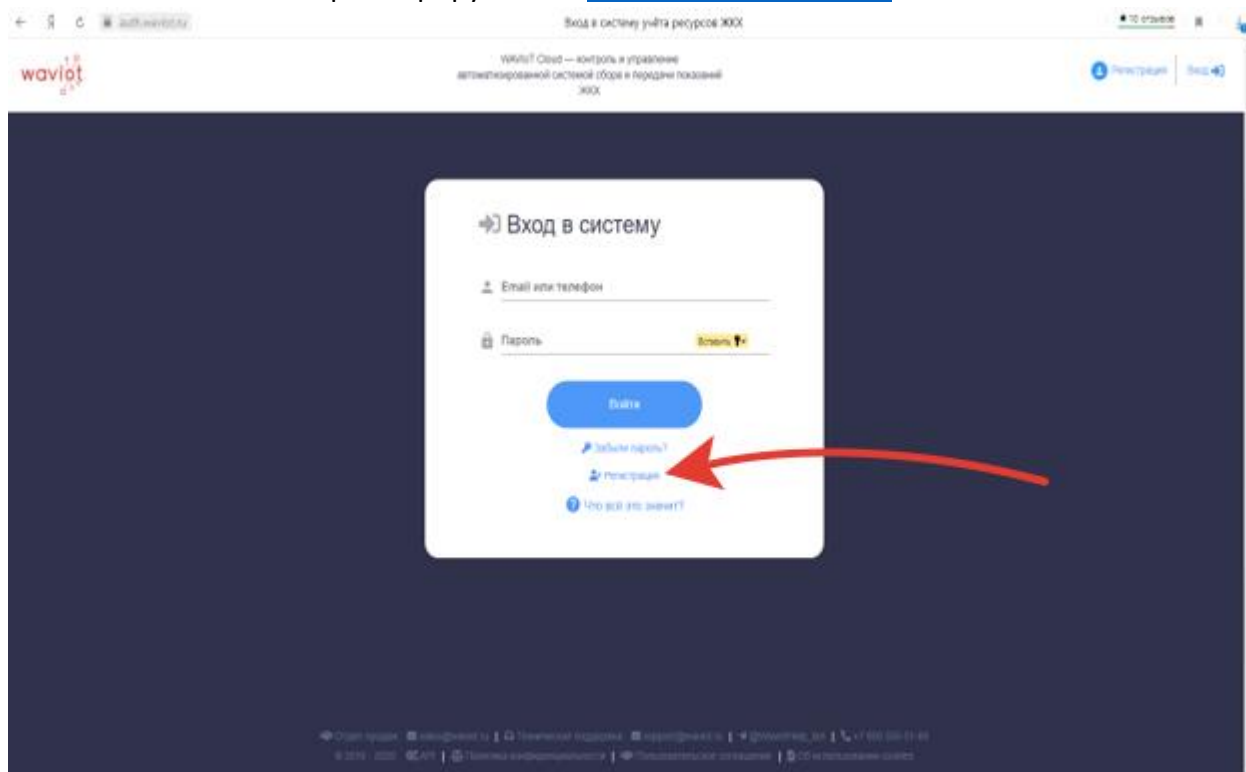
auth.waviot.ru

Вход в систему учёта ресурсов ЖКХ

10 отзывов

waviot

WAVIoT Cloud — контроль и управление автоматизированной системой сбора и передачи показаний ЖКХ

Регистрация

Вход

Вход в систему

Email или телефон

Пароль

Вставить

Войти

Забыли пароль?

Регистрация

Что всё это значит?

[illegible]